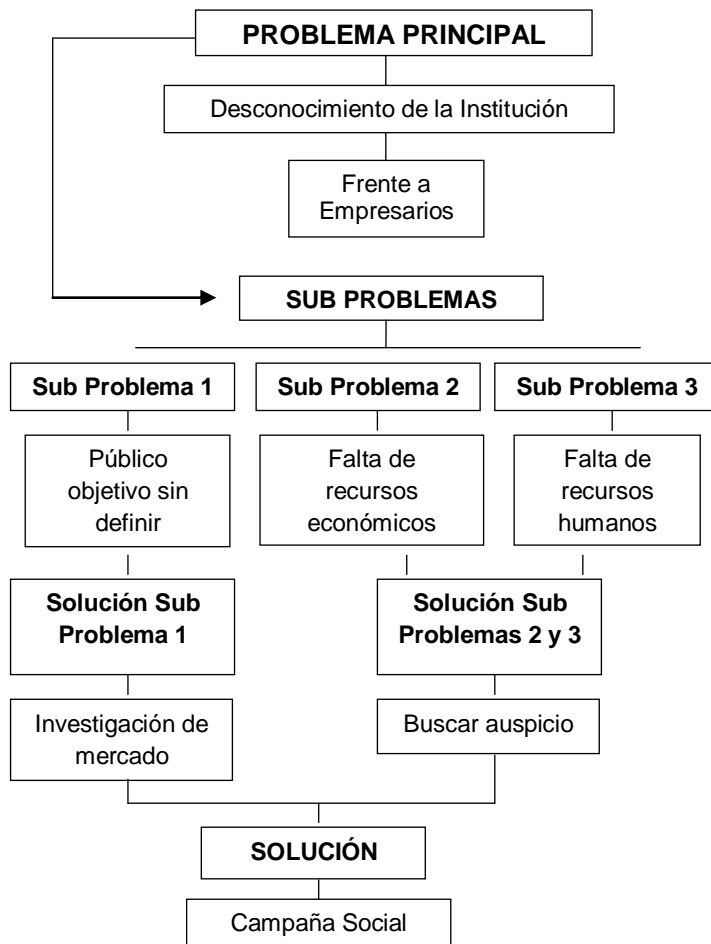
PROBLEMA PRINCIPAL

Desconocimiento de la Institución

Frente a Empresarios

SUB PROBLEMAS

Sub Problema 1

Sub Problema 2

Sub Problema 3

Público objetivo sin definir

Falta de recursos económicos

Falta de recursos humanos

Solución Sub Problema 1

Solución Sub Problemas 2 y 3

Investigación de mercado

Buscar auspicio

SOLUCIÓN

Campaña Social